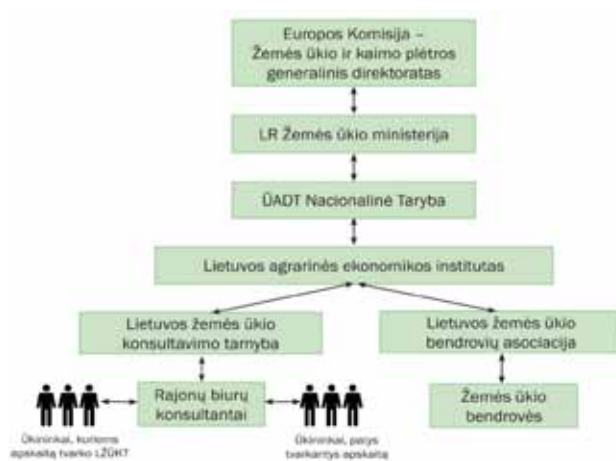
Europos Komisija – Žemės ūkio ir kaimo plėtros generalinis direktoratas

LR Žemės ūkio ministerija

ŪADT Nacionalinė Taryba

Lietuvos agrarinės ekonomikos institutas

Lietuvos žemės ūkio konsultavimo tarnyba

Lietuvos žemės ūkio bendrovių asociacija

Rajonų biurų konsultantai

Žemės ūkio bendrovės

Ūkininkai, kuriems apskaitą tvarko LŽŪKT

Ūkininkai, patys tvarkantys apskaitą